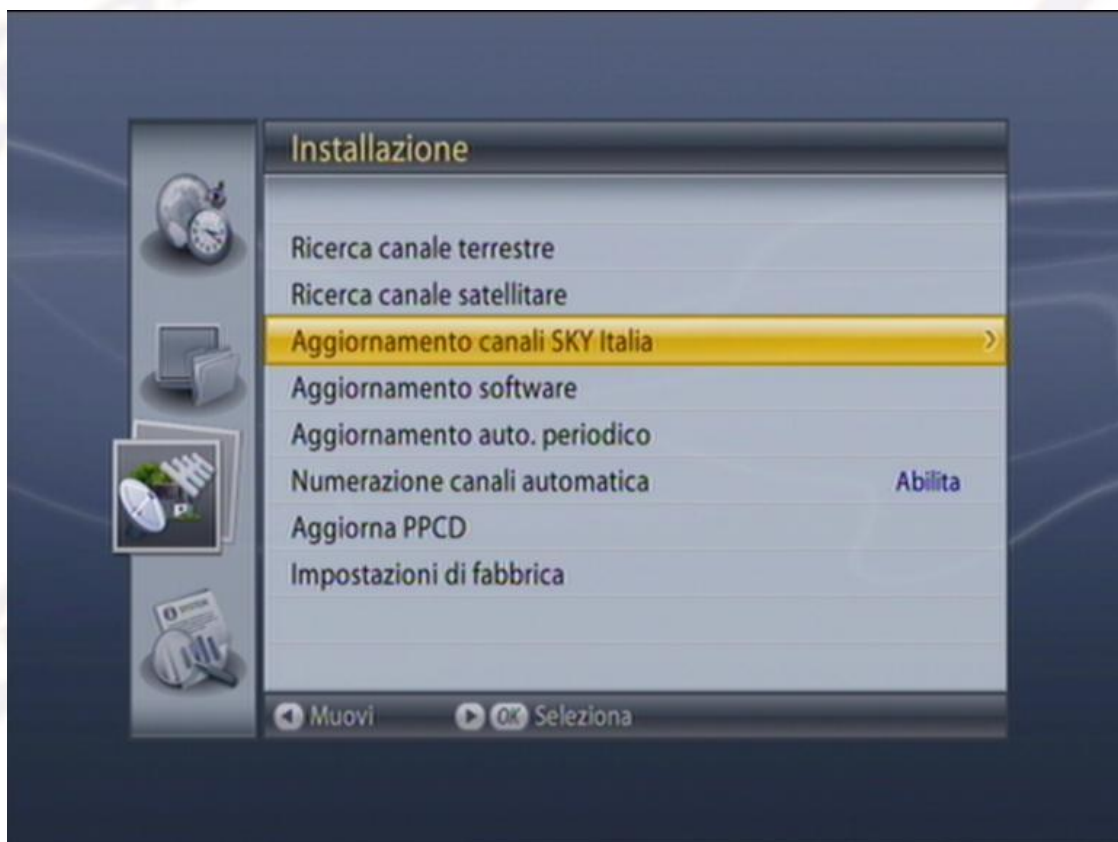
Installazione

Ricerca canale terrestre
Ricerca canale satellitare
Aggiornamento canali SKY Italia
Aggiornamento software
Aggiornamento auto. periodico
Numerazione canali automatica Abilita
Aggiorna PPCD
Impostazioni di fabbrica

Muovi OK Seleziona